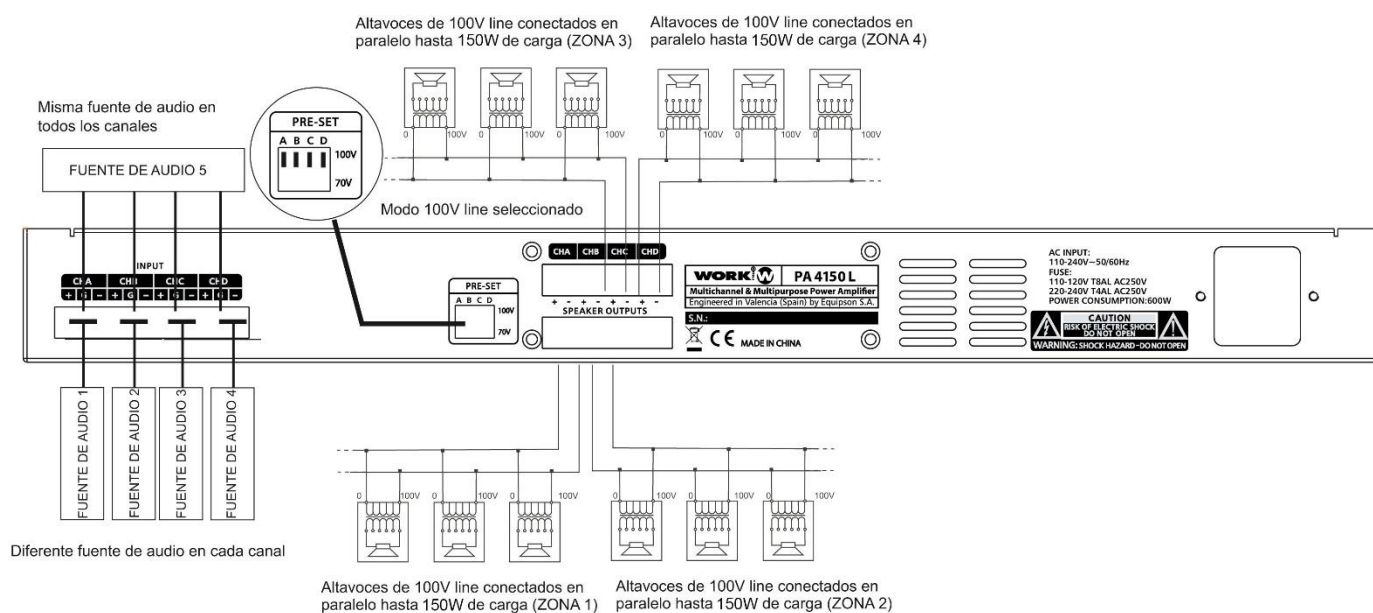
Altavoces de 100V line conectados en paralelo hasta 150W de carga (ZONA 3)

Altavoces de 100V line conectados en paralelo hasta 150W de carga (ZONA 4)

Misma fuente de audio en todos los canales

FUENTE DE AUDIO 5

PRE-SET
A B C D
100V
70V

0 100V 0 100V 0 100V 0 100V 0 100V 0 100V

Modo 100V line seleccionado

INPUT
CH A CH B CH C CH D
+ G - + G - + G - + G -

PRE-SET
A B C D
100V
70V

CHA CHB CHC CHD
+ - + - + - + -
SPEAKER OUTPUTS

WORK PA 4150 L
Multichannel & Multipurpose Power Amplifier
Engineered in Valencia (Spain) by Equipson S.A.
S.N.:
CE MADE IN CHINA

AC INPUT:
110-240V~50/60Hz
FUSE:
110-120V T8AL AC250V
220-240V T4AL AC250V
POWER CONSUMPTION:600W

CAUTION
RISK OF ELECTRIC SHOCK
DO NOT OPEN
WARNING: SHOCK HAZARD - DO NOT OPEN

FUENTE DE AUDIO 1
FUENTE DE AUDIO 2
FUENTE DE AUDIO 3
FUENTE DE AUDIO 4

0 100V 0 100V 0 100V 0 100V 0 100V 0 100V

Diferente fuente de audio en cada canal

Altavoces de 100V line conectados en paralelo hasta 150W de carga (ZONA 1)

Altavoces de 100V line conectados en paralelo hasta 150W de carga (ZONA 2)